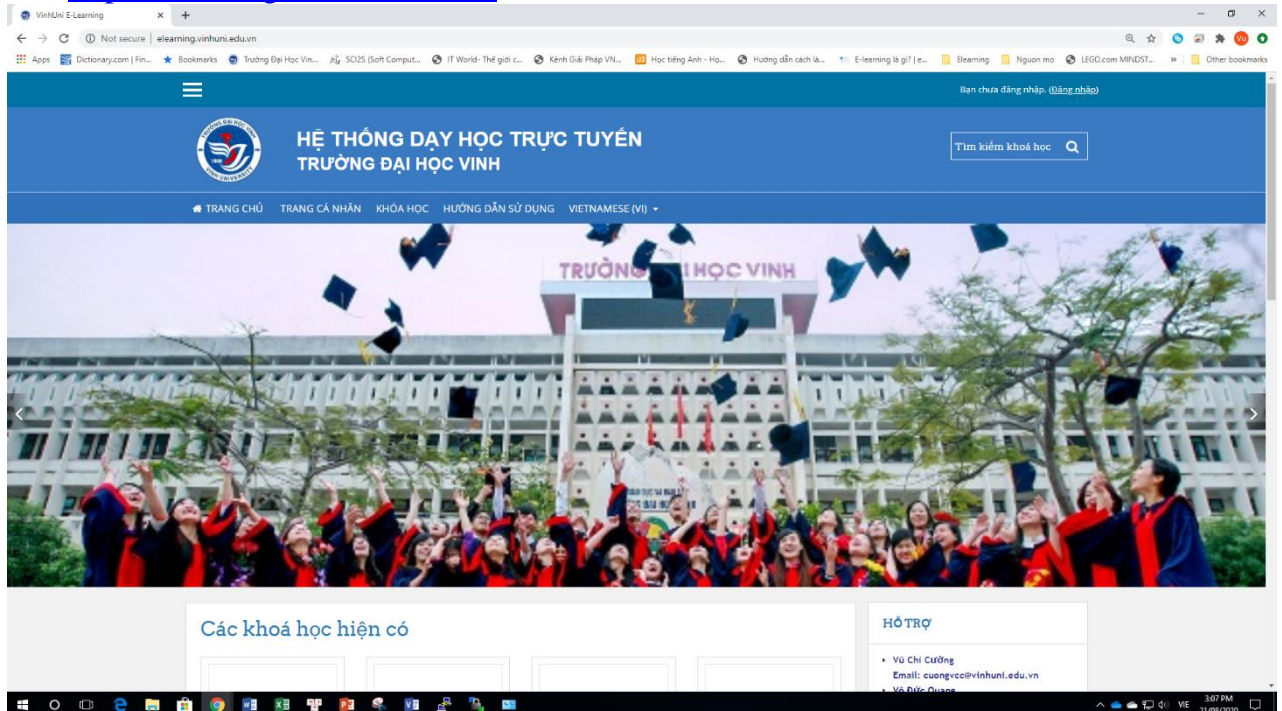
VinhUni E-Learning ×  +

Not secure | elearning.vinhuni.edu.vn

Apps  Dictionary.com | Fin...  Bookmarks  Trường Đại Học Vin...  SCI2S (Soft Comput...  IT World- Thế giới c...  Kênh Giải Pháp VN...  Học tiếng Anh - Họ...  Hướng dẫn cách là...  E-learning là gì? | e...  Elearning  Nguon mo  LEGO.com MINDST...  »  Other bookmarks

Bạn chưa đăng nhập. (Đăng nhập)

HỆ THỐNG DẠY HỌC TRỰC TUYẾN
TRƯỜNG ĐẠI HỌC VINH

Tìm kiếm khoá học

TRANG CHỦ  TRANG CÁ NHÂN  KHÓA HỌC  HƯỚNG DẪN SỬ DỤNG  VIETNAMESE (VI)

TRƯỜNG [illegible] HỌC VINH

Các khoá học hiện có

HỖ TRỢ

Vũ Chí Cường
Email: cuongvcc@vinhuni.edu.vn
Võ Đức Quang

VIE  3:07 PM  21/08/2020